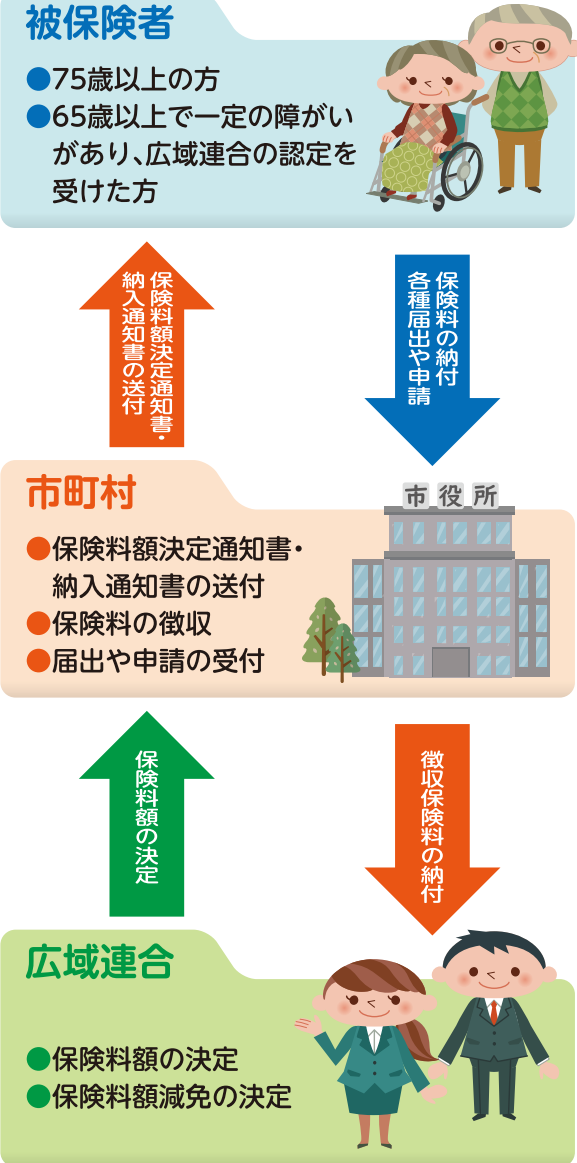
被保険者

●75歳以上の方
●65歳以上で一定の障がいがあり、広域連合の認定を受けた方

保険料額決定通知書・納入通知書の送付

保険料の納付
各種届出や申請

市町村

市役所

●保険料額決定通知書・納入通知書の送付
●保険料の徴収
●届出や申請の受付

保険料額の決定

徴収保険料の納付

広域連合

●保険料額の決定
●保険料額減免の決定